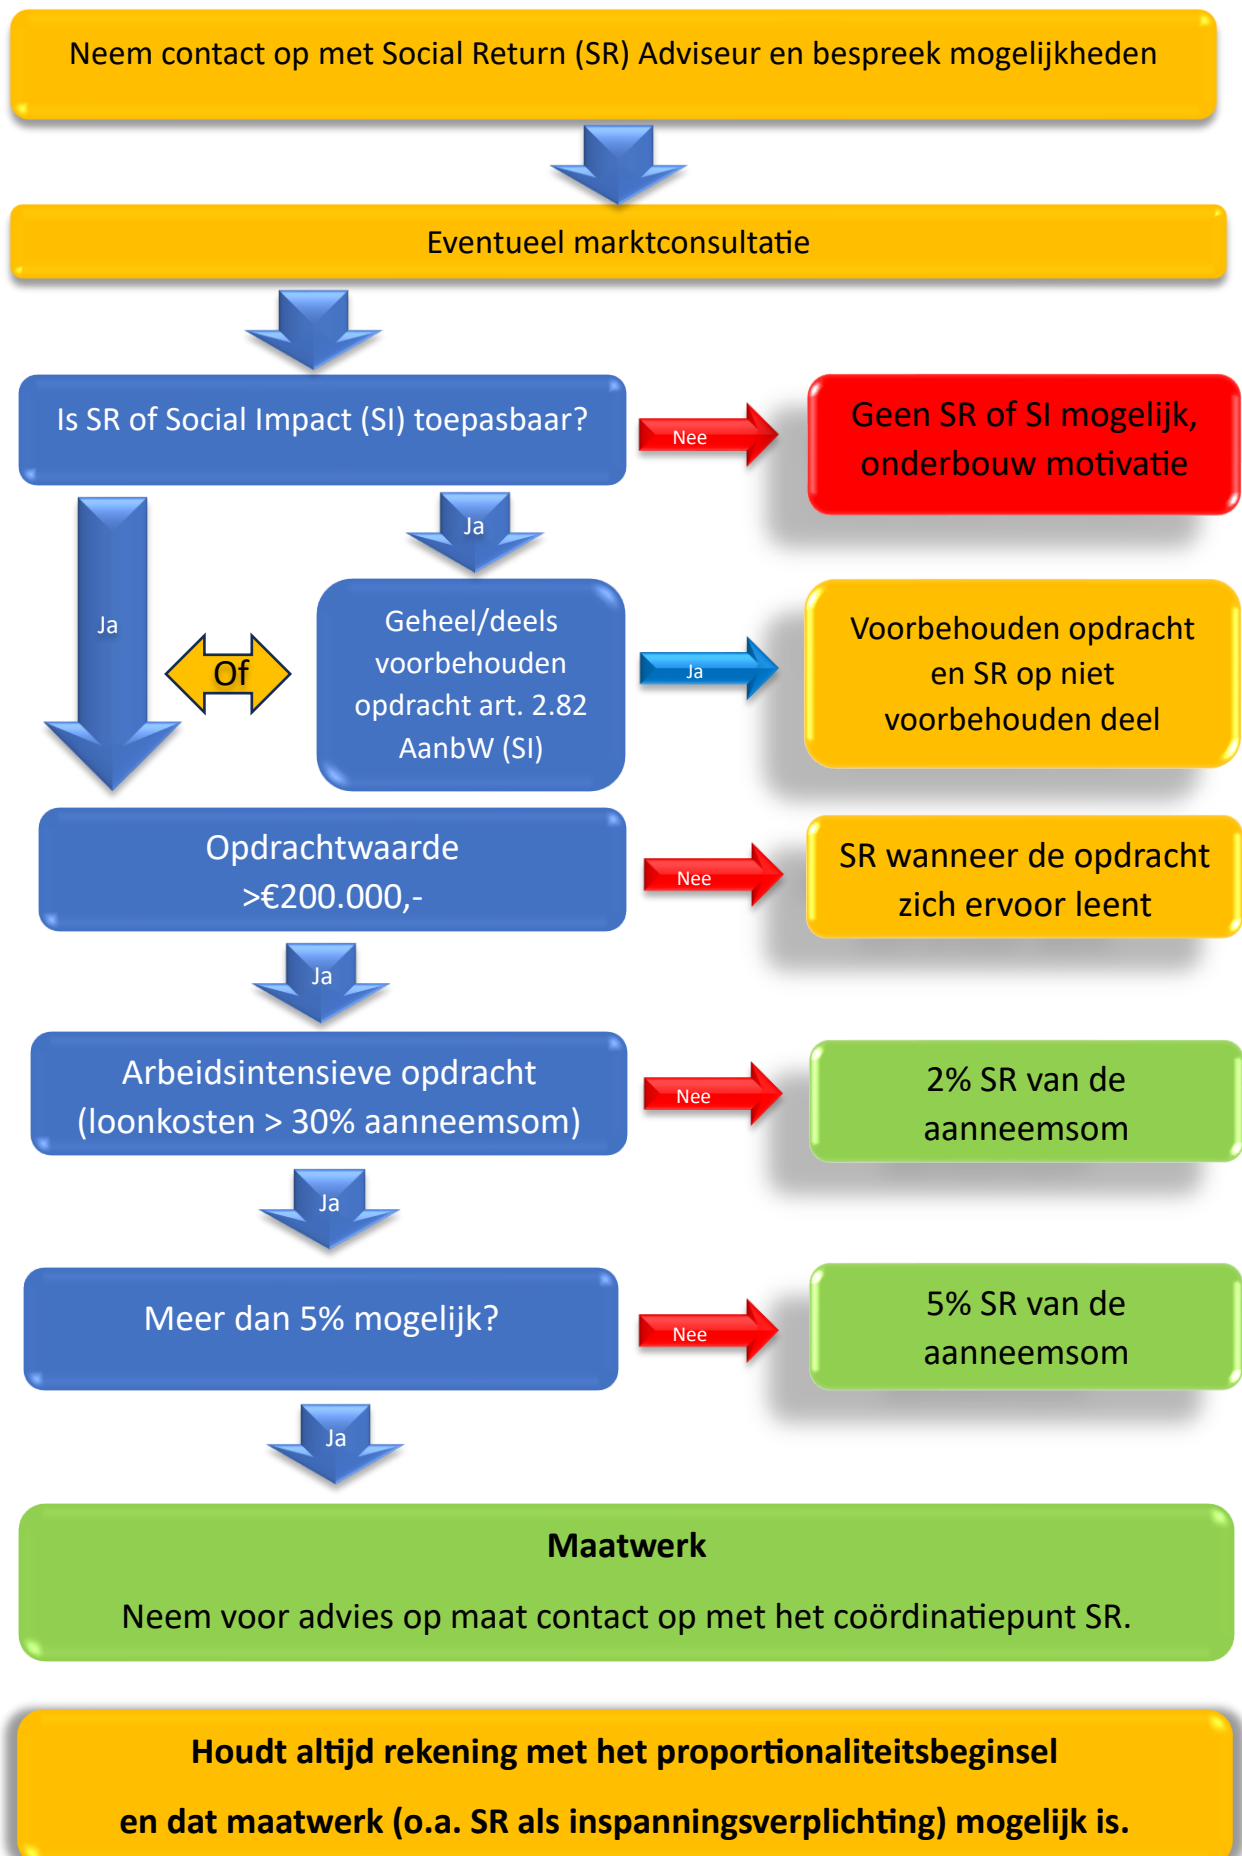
Neem contact op met Social Return (SR) Adviseur en bespreek mogelijkheden

Eventueel marktconsultatie

Is SR of Social Impact (SI) toepasbaar?

Nee

Geen SR of SI mogelijk, onderbouw motivatie

Ja

Ja

Of

Geheel/deels voorbehouden opdracht art. 2.82 AanbW (SI)

Ja

Voorbehouden opdracht en SR op niet voorbehouden deel

Opdrachtwaarde >€200.000,-

Nee

SR wanneer de opdracht zich ervoor leent

Ja

Arbeidsintensieve opdracht (loonkosten > 30% aanneemsom)

Nee

2% SR van de aanneemsom

Ja

Meer dan 5% mogelijk?

Nee

5% SR van de aanneemsom

Ja

Maatwerk

Neem voor advies op maat contact op met het coördinatiepunt SR.

Houdt altijd rekening met het proportionaliteitsbeginsel

en dat maatwerk (o.a. SR als inspanningsverplichting) mogelijk is.